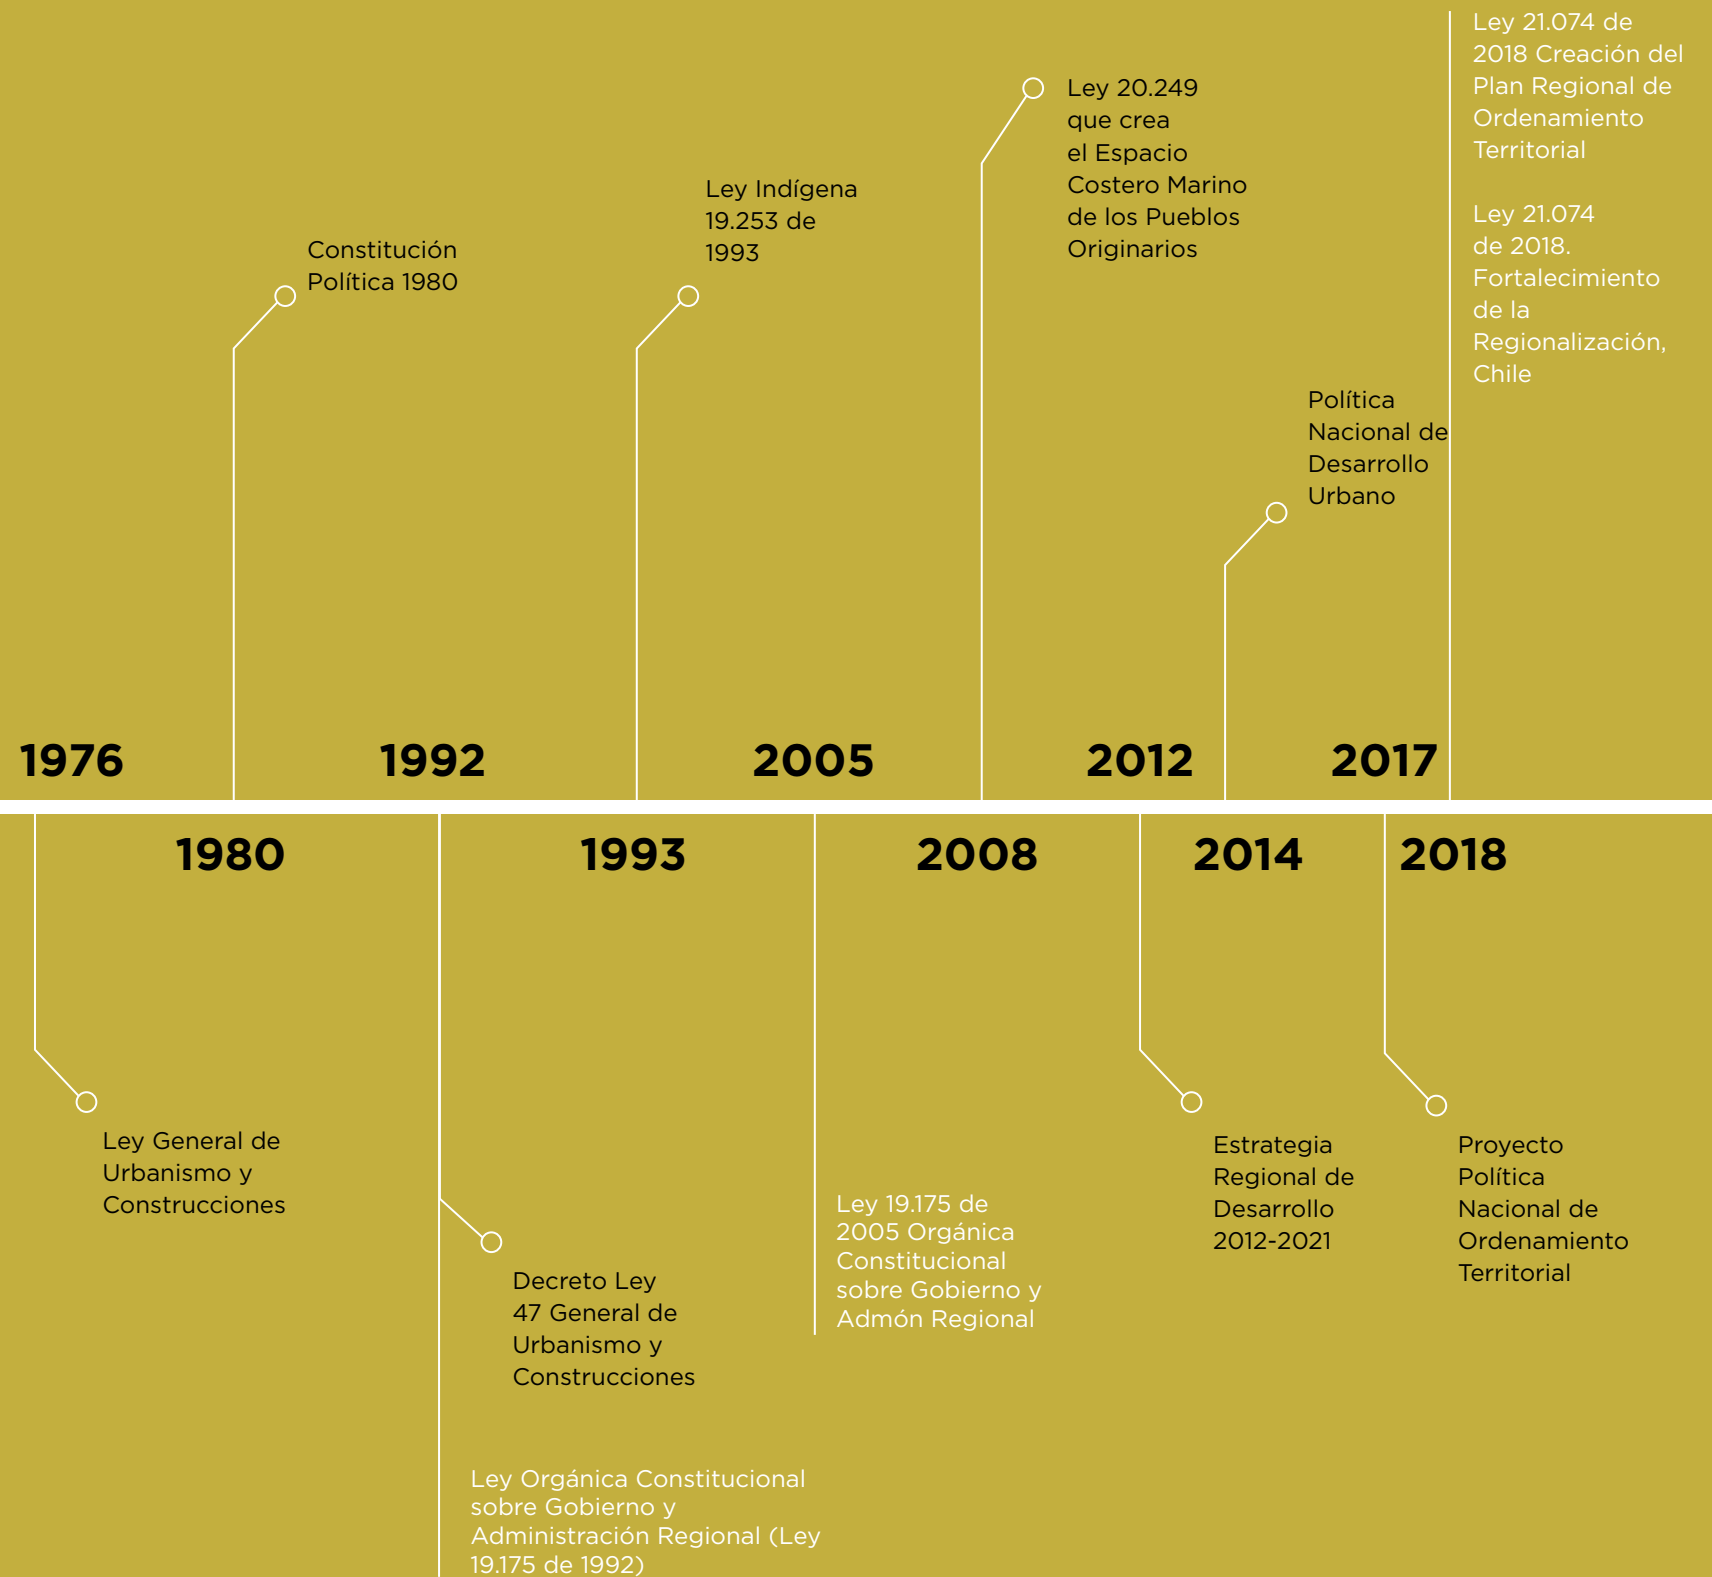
Ley 21.074 de 2018 Creación del Plan Regional de Ordenamiento Territorial

Ley 21.074 de 2018. Fortalecimiento de la Regionalización, Chile

Ley 20.249 que crea el Espacio Costero Marino de los Pueblos Originarios

Ley Indígena 19.253 de 1993

Constitución Política 1980

Política Nacional de Desarrollo Urbano

1976

1992

2005

2012

2017

1980

1993

2008

2014

2018

Ley General de Urbanismo y Construcciones

Decreto Ley 47 General de Urbanismo y Construcciones

Ley 19.175 de 2005 Orgánica Constitucional sobre Gobierno y Admón Regional

Estrategia Regional de Desarrollo 2012-2021

Proyecto Política Nacional de Ordenamiento Territorial

Ley Orgánica Constitucional sobre Gobierno y Administración Regional (Ley 19.175 de 1992)